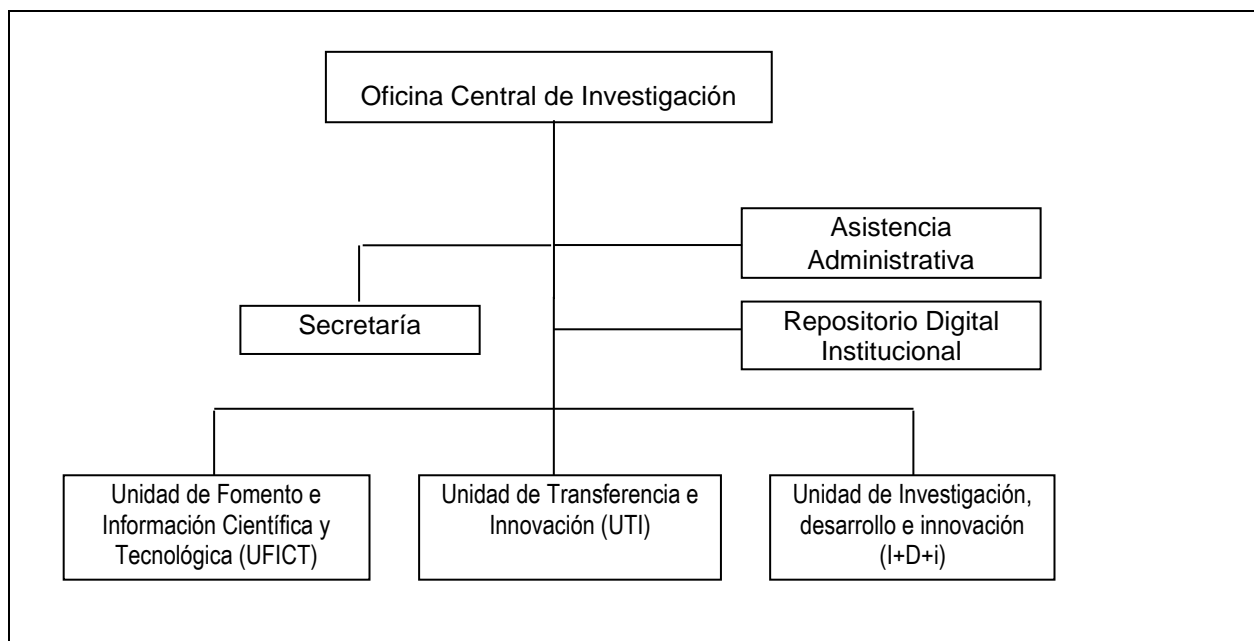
Oficina Central de Investigación

Asistencia Administrativa

Secretaría

Repositorio Digital Institucional

Unidad de Fomento e Información Científica y Tecnológica (UFICT)

Unidad de Transferencia e Innovación (UTI)

Unidad de Investigación, desarrollo e innovación (I+D+i)